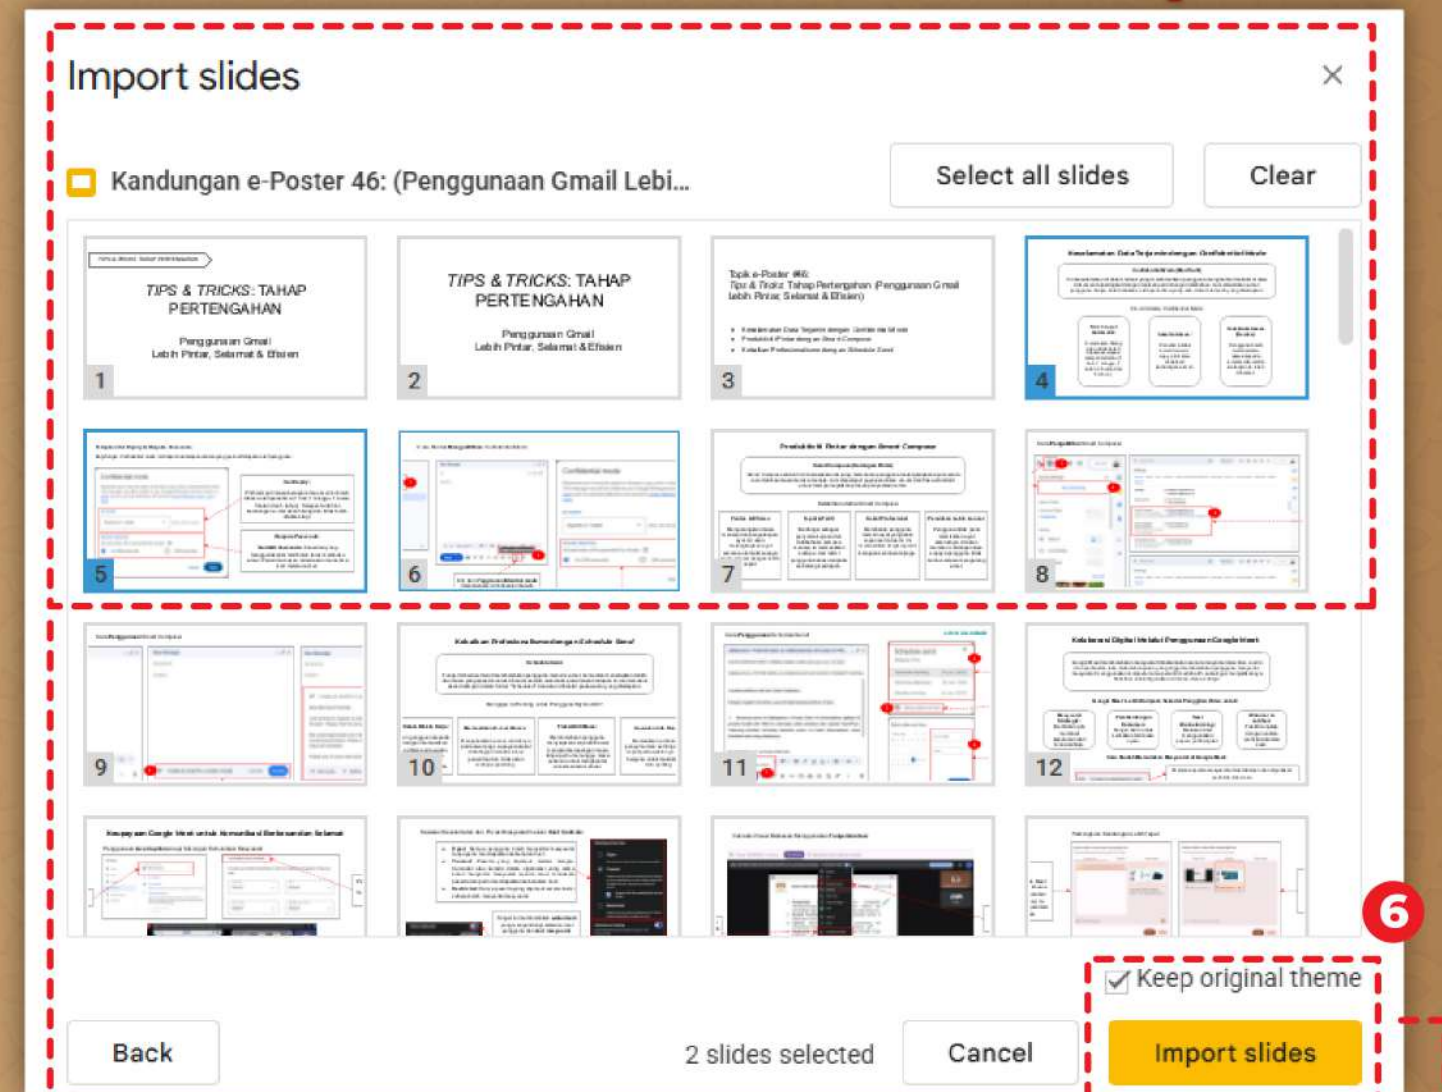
Import slides

×

Kandungan e-Poster 46: (Penggunaan Gmail Lebi...

Select all slides

Clear

TIPS & TRICKS: TAHAP PERTENGAHAN

Penggunaan Gmail Lebih Pintar, Selamat & Efisien

1

TIPS & TRICKS: TAHAP PERTENGAHAN

Penggunaan Gmail Lebih Pintar, Selamat & Efisien

2

Topik e-Poster #46: Tips & Tricks: Tahap Pertengahan (Penggunaan Gmail Lebih Pintar, Selamat & Efisien)

3

4

5

6

7

8

9

10

11

12

6

Keep original theme

Back

2 slides selected

Cancel

Import slides